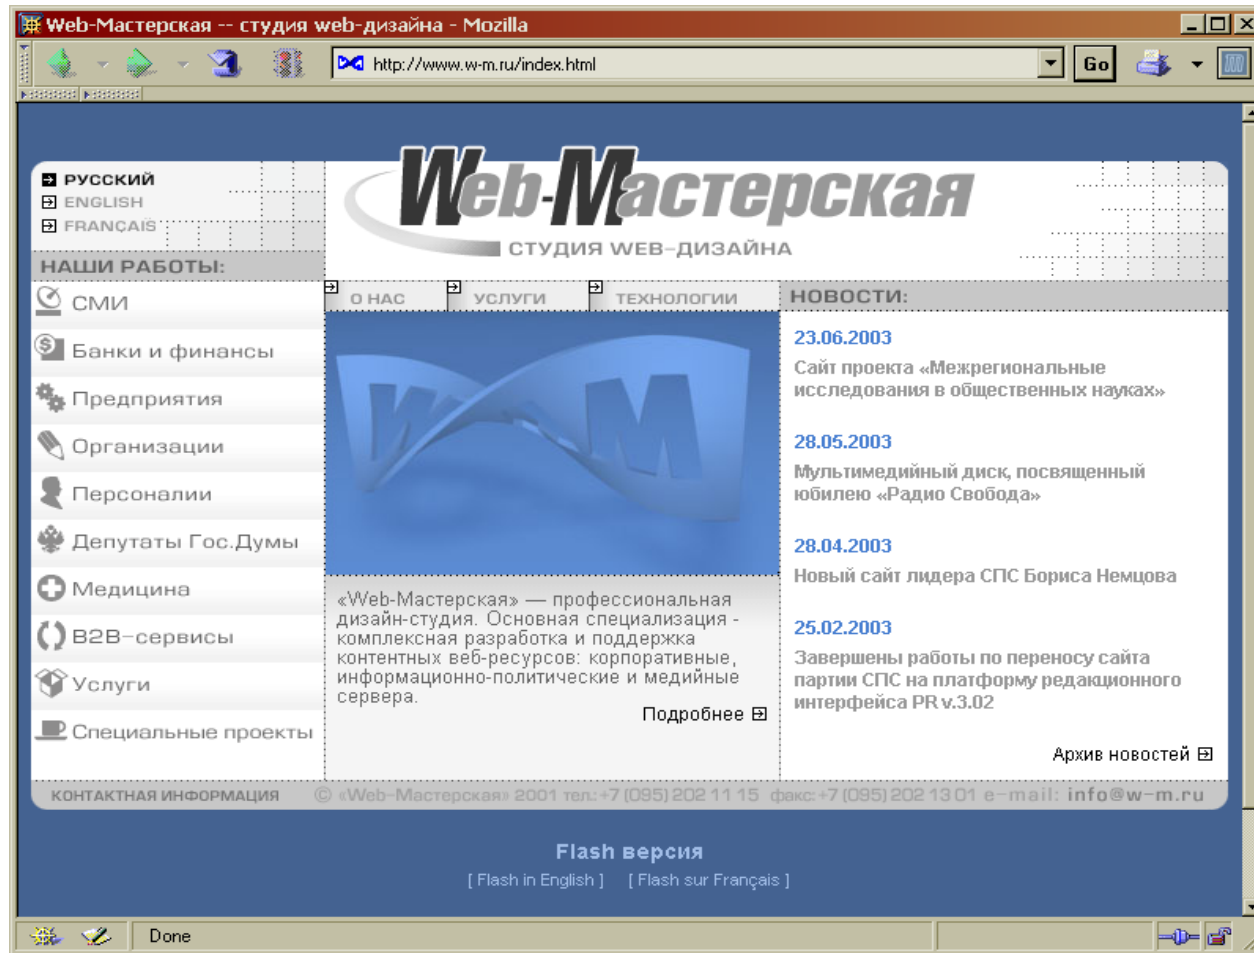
Web-Мастерская -- студия web-дизайна - Mozilla

http://www.w-m.ru/index.html

Go

РУССКИЙ
ENGLISH
FRANCAIS

Web-Мастерская
СТУДИЯ WEB-ДИЗАЙНА

НАШИ РАБОТЫ:

СМИ
Банки и финансы
Предприятия
Организации
Персоналии
Депутаты Гос.Думы
Медицина
B2B-сервисы
Услуги
Специальные проекты

О НАС
УСЛУГИ
ТЕХНОЛОГИИ

«Web-Мастерская» — профессиональная дизайн-студия. Основная специализация - комплексная разработка и поддержка контентных веб-ресурсов: корпоративные, информационно-политические и медийные сервера.

Подробнее

НОВОСТИ:

23.06.2003
Сайт проекта «Межрегиональные исследования в общественных науках»

28.05.2003
Мультимедийный диск, посвященный юбилею «Радио Свобода»

28.04.2003
Новый сайт лидера СПС Бориса Немцова

25.02.2003
Завершены работы по переносу сайта партии СПС на платформу редакционного интерфейса PR v.3.02

Архив новостей

КОНТАКТНАЯ ИНФОРМАЦИЯ © «Web-Мастерская» 2001 тел.:+7 (095) 202 11 15 факс:+7 (095) 202 13 01 e-mail: info@w-m.ru

Flash версия
[ Flash in English ] [ Flash sur Français ]

Done